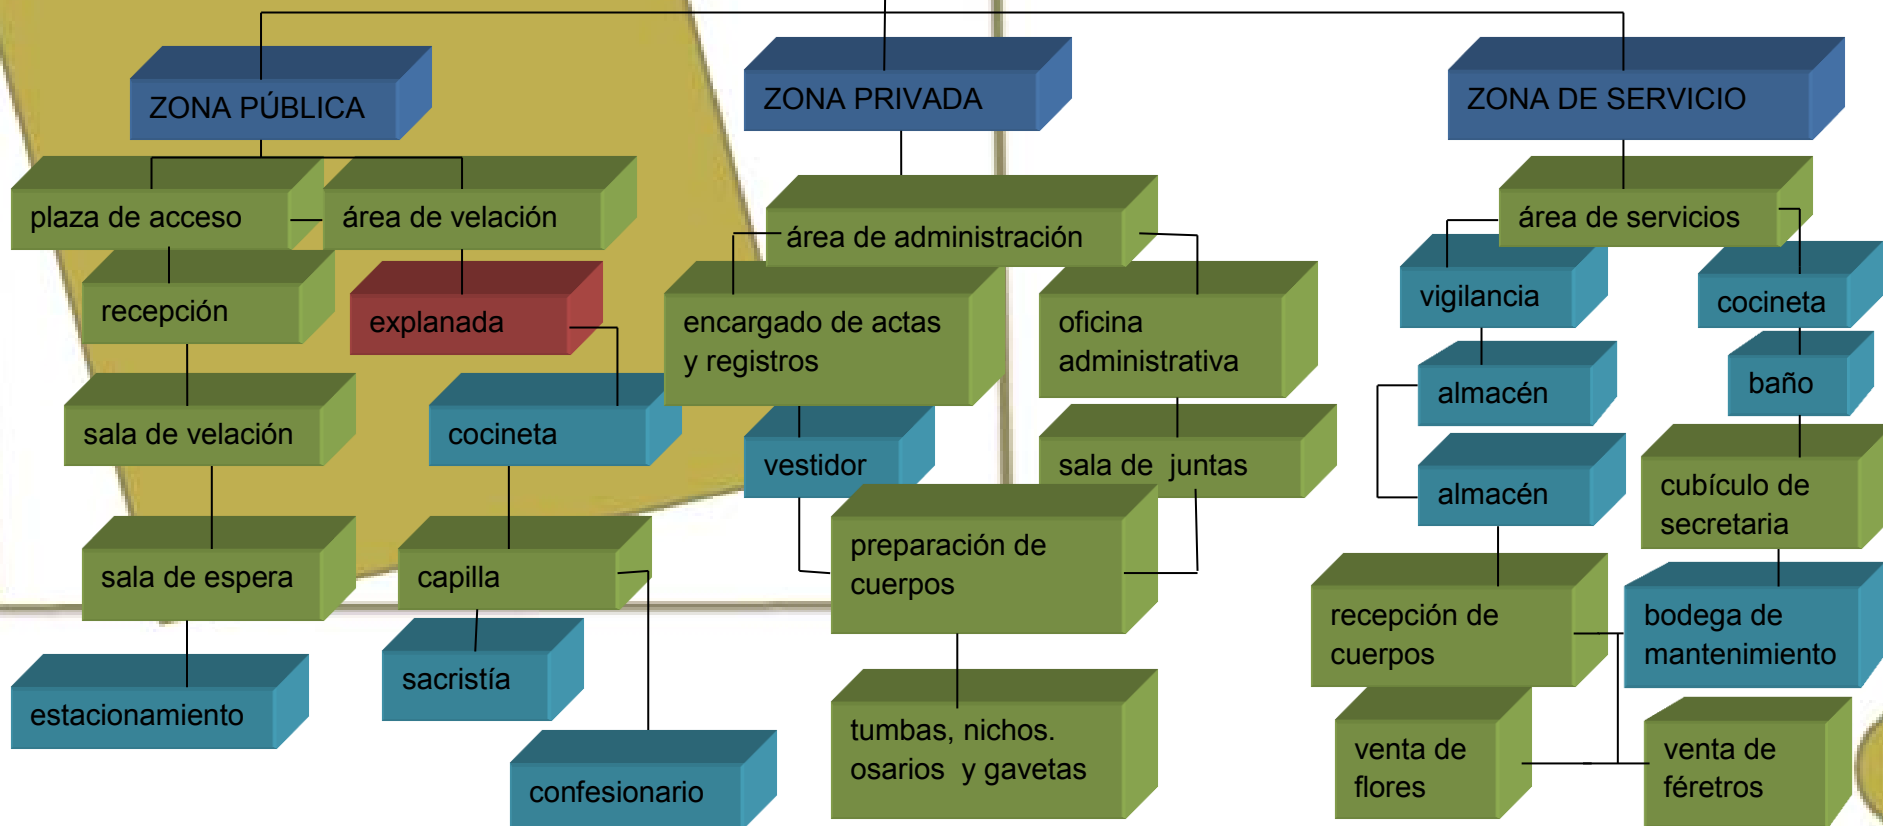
ZONA PÚBLICA

plaza de acceso

área de velación

recepción

explanada

sala de velación

cocineta

sala de espera

capilla

estacionamiento

sacristía

confesionario

ZONA PRIVADA

área de administración

encargado de actas y registros

oficina administrativa

vestidor

sala de juntas

preparación de cuerpos

tumbas, nichos. osarios y gavetas

ZONA DE SERVICIO

área de servicios

vigilancia

cocineta

almacén

baño

almacén

cubículo de secretaria

recepción de cuerpos

bodega de mantenimiento

venta de flores

venta de féretros